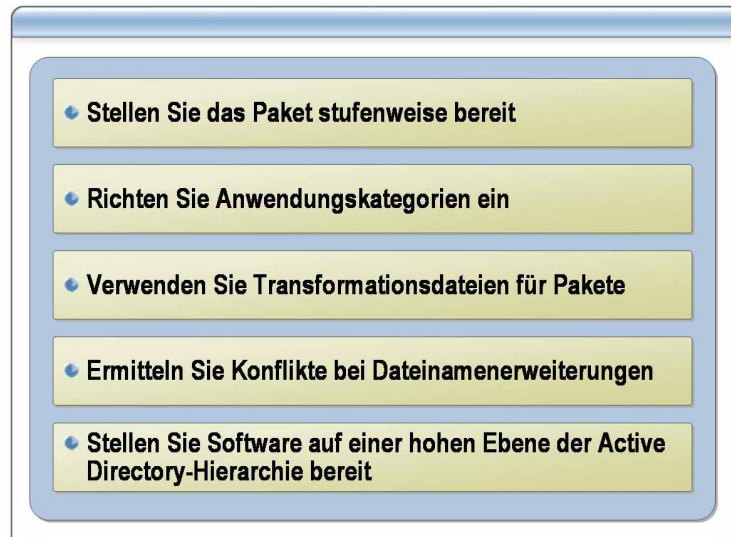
Stellen Sie das Paket stufenweise bereit

Richten Sie Anwendungskategorien ein

Verwenden Sie Transformationsdateien für Pakete

Ermitteln Sie Konflikte bei Dateinamenerweiterungen

Stellen Sie Software auf einer hohen Ebene der Active Directory-Hierarchie bereit